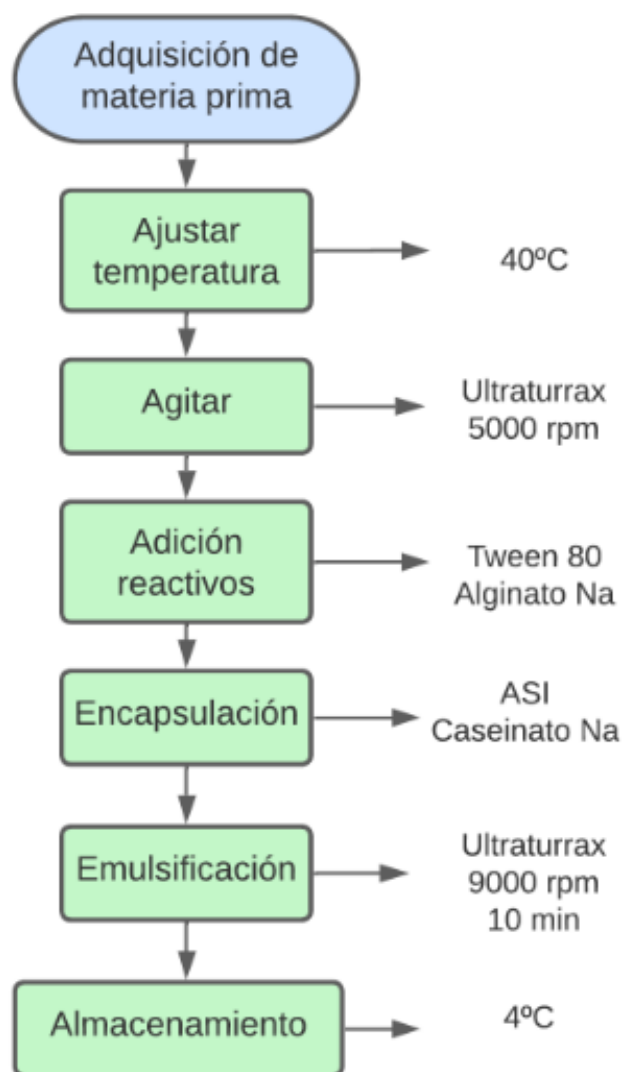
Adquisición de materia prima

Ajustar temperatura

40ºC

Agitar

Ultraturrax
5000 rpm

Adición reactivos

Tween 80
Alginato Na

Encapsulación

ASI
Caseinato Na

Emulsificación

Ultraturrax
9000 rpm
10 min

Almacenamiento

4ºC